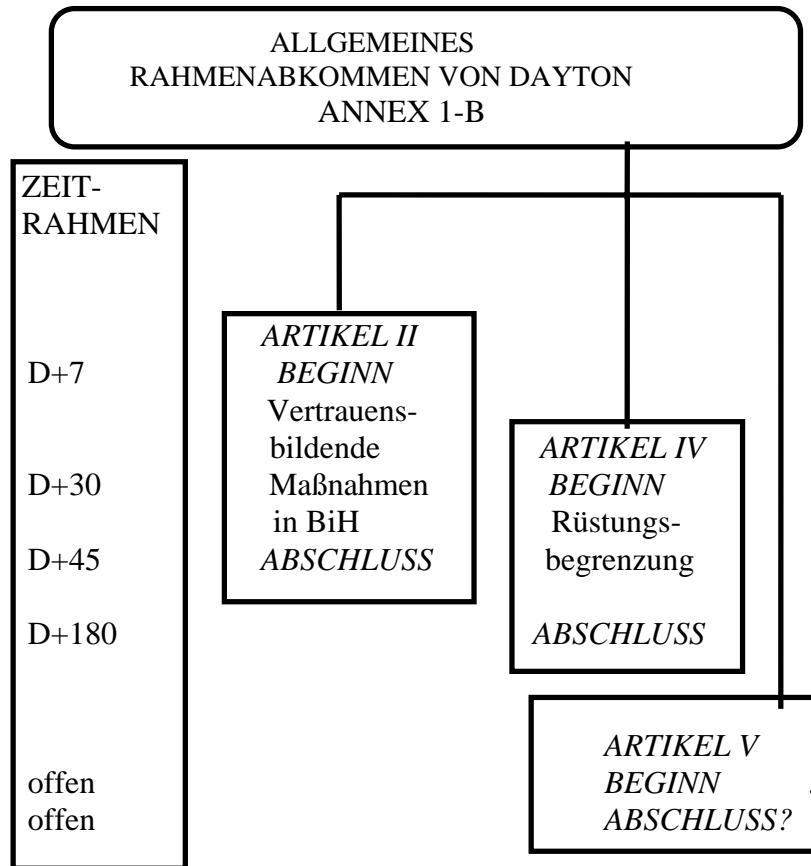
ALLGEMEINES
RAHMENABKOMMEN VON DAYTON
ANNEX 1-B

ZEIT-
RAHMEN

D+7

D+30

D+45

D+180

offen
offen

*ARTIKEL II*
*BEGINN*
Vertrauensbildende Maßnahmen in BiH
*ABSCHLUSS*

*ARTIKEL IV*
*BEGINN*
Rüstungsbegrenzung

*ABSCHLUSS*

*ARTIKEL V*
*BEGINN*
*ABSCHLUSS?*